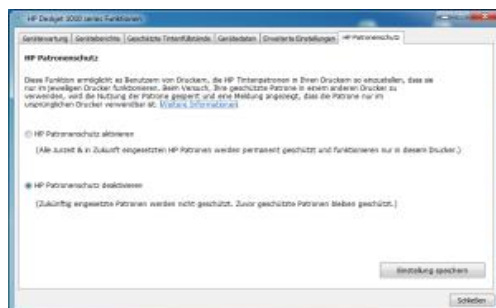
HP Deskjet 3000 series Funktionen

Gerätewartung | Geräteberichte | Geschätzte Tintenfüllstände | Gerätedaten | Erweiterte Einstellungen | HP Patronenschutz

HP Patronenschutz

Diese Funktion ermöglicht es Benutzern von Druckern, die HP Tintenpatronen in Ihren Druckern so einzustellen, dass sie nur im jeweiligen Drucker funktionieren. Beim Versuch, Ihre geschützte Patrone in einem anderen Drucker zu verwenden, wird die Nutzung der Patrone gesperrt und eine Meldung angezeigt, dass die Patrone nur im ursprünglichen Drucker verwendbar ist. Weitere Informationen

HP Patronenschutz aktivieren

(Alle zurzeit & in Zukunft eingesetzten HP Patronen werden permanent geschützt und funktionieren nur in diesem Drucker.)

HP Patronenschutz deaktivieren

(Zukünftig eingesetzte Patronen werden nicht geschützt. Zuvor geschützte Patronen bleiben geschützt.)

Einstellung speichern

Schließen